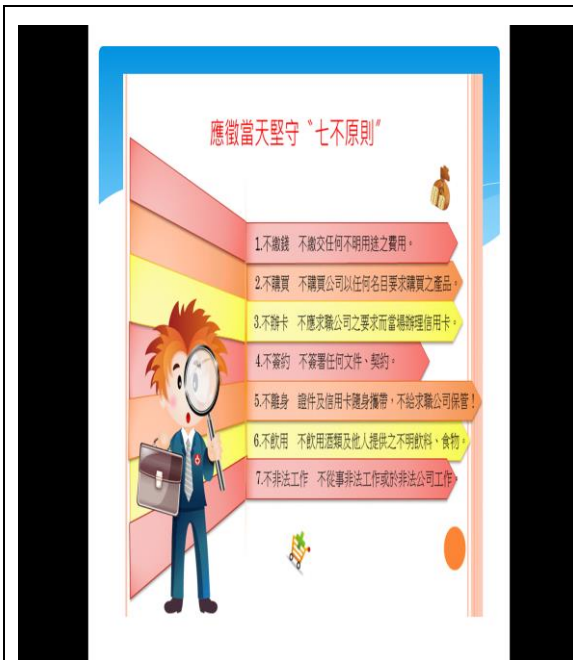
應徵當天堅守“七不原則”

1.不繳錢　不繳交任何不明用途之費用。

2.不購買　不購買公司以任何名目要求購買之產品。

3.不辦卡　不應求職公司之要求而當場辦理信用卡。

4.不簽約　不簽署任何文件、契約。

5.不離身　證件及信用卡隨身攜帶，不給求職公司保管！

6.不飲用　不飲用酒類及他人提供之不明飲料、食物。

7.不非法工作　不從事非法工作或於非法公司工作。